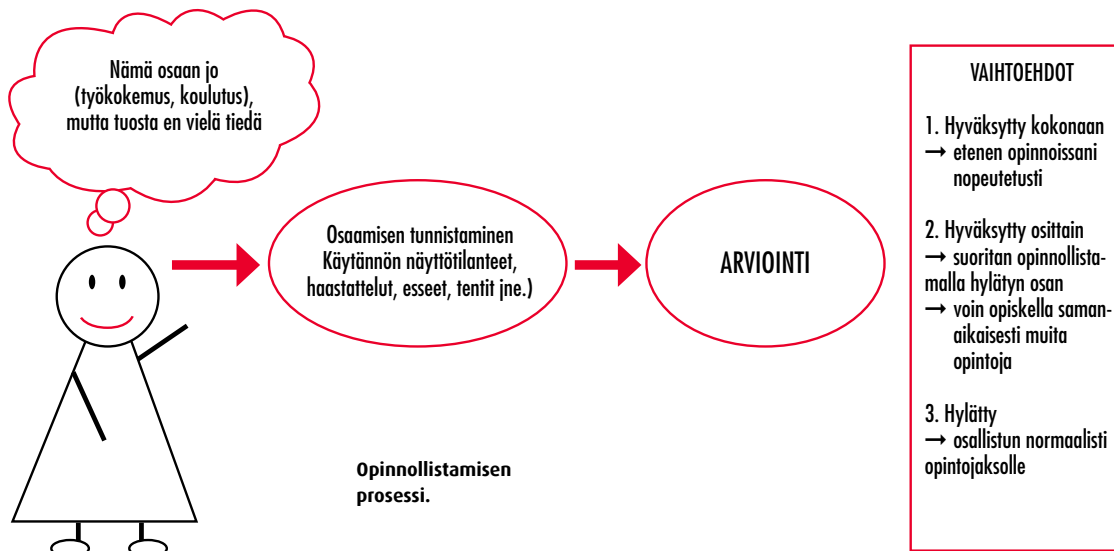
Nämä osaan jo (työkokemus, koulutus), mutta tuosta en vielä tiedä

Osaamisen tunnistaminen Käytännön näyttötilanteet, haastattelut, esseet, tentit jne.)

ARVIOINTI

VAIHTOEHDOT

1. Hyväksytty kokonaan
→ etenen opinnoissani nopeutetusti

2. Hyväksytty osittain
→ suoritan opinnollistamalla hylätyn osan
→ voin opiskella samanaikaisesti muita opintoja

3. Hylätty
→ osallistun normaalisti opintojaksolle

Opinnollistamisen prosessi.